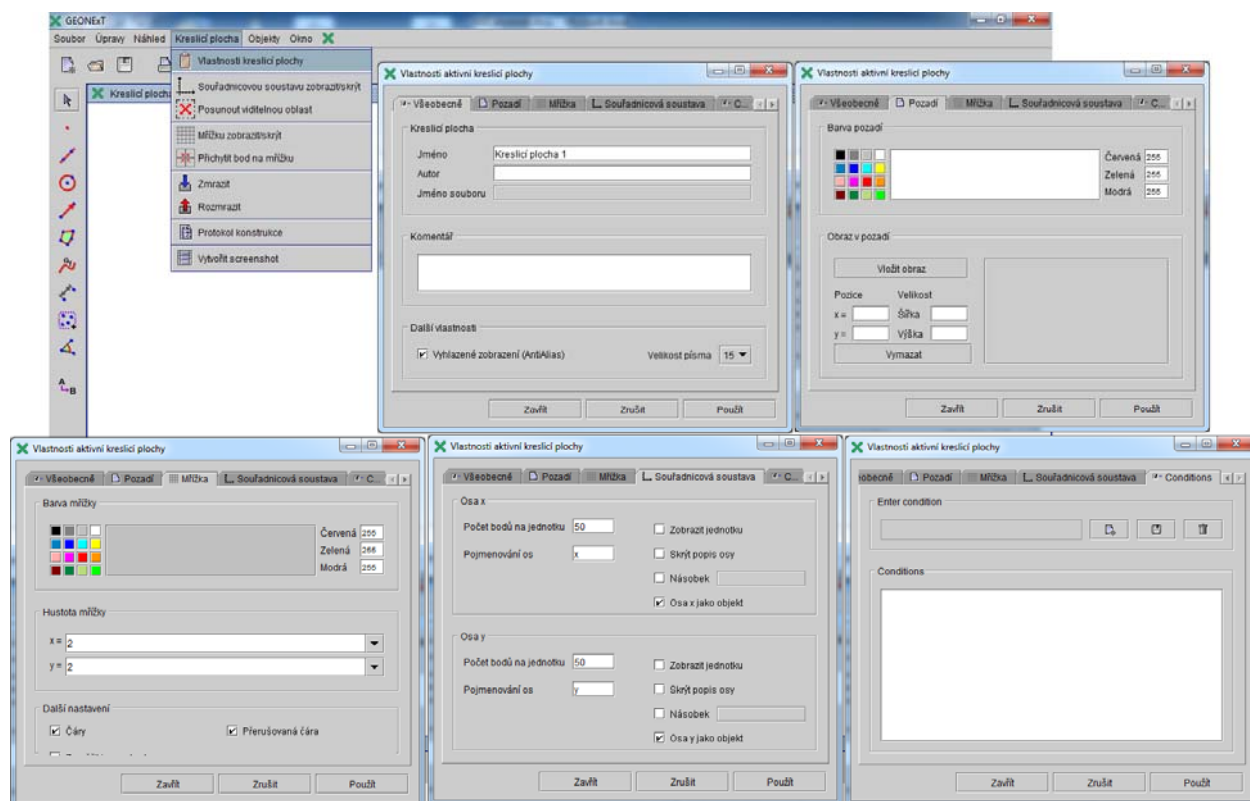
GEONExT

Soubor Úpravy Náhled Kreslicí plocha Objekty Okno

Kreslicí plocha

Vlastnosti kreslicí plochy
Souřadnicovou soustavu zobrazit/skrýt
Posunout viditelnou oblast
Mřížku zobrazit/skrýt
Přichytit bod na mřížku
Zmrazit
Rozmrazit
Protokol konstrukce
Vytvořit screenshot

Vlastnosti aktivní kreslicí plochy

Všeobecné | Pozadí | Mřížka | Souřadnicová soustava | C...

Kreslicí plocha
Jméno Kreslicí plocha 1
Autor
Jméno souboru

Komentář

Další vlastnosti
Vyhlazené zobrazení (AntiAlias) Velikost písma 15

Zavřít Zrušit Použít

Vlastnosti aktivní kreslicí plochy

Všeobecné | Pozadí | Mřížka | Souřadnicová soustava | C...

Barva pozadí
Červená 255
Zelená 255
Modrá 255

Obraz v pozadí
Vložit obraz
Pozice Velikost
x = Šířka
y = Výška
Vymazat

Zavřít Zrušit Použít

Vlastnosti aktivní kreslicí plochy

Všeobecné | Pozadí | Mřížka | Souřadnicová soustava | C...

Barva mřížky
Červená 255
Zelená 255
Modrá 255

Hustota mřížky
x = 2
y = 2

Další nastavení
Čáry Přerušovaná čára

Zavřít Zrušit Použít

Vlastnosti aktivní kreslicí plochy

Všeobecné | Pozadí | Mřížka | Souřadnicová soustava | C...

Osa x
Počet bodů na jednotku 50
Pojmenování os x
Zobrazit jednotku
Skrýt popis osy
Násobek
Osa x jako objekt

Osa y
Počet bodů na jednotku 50
Pojmenování os y
Zobrazit jednotku
Skrýt popis osy
Násobek
Osa y jako objekt

Zavřít Zrušit Použít

Vlastnosti aktivní kreslicí plochy

ecné | Pozadí | Mřížka | Souřadnicová soustava | Conditions

Enter condition

Conditions

Zavřít Zrušit Použít